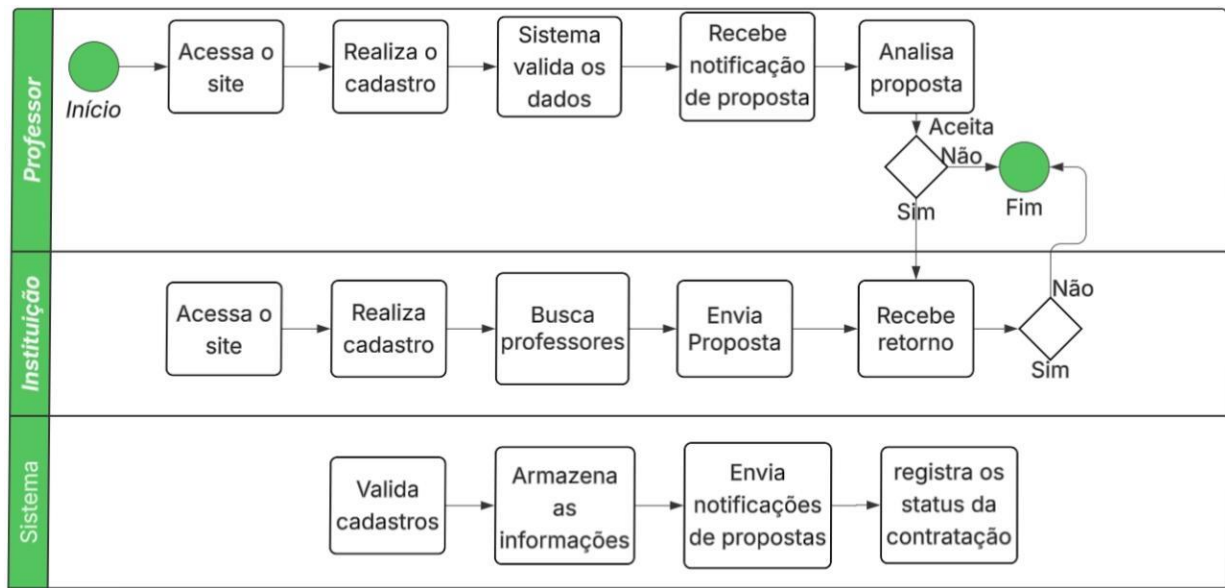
Professor

Início

Acessa o site

Realiza o cadastro

Sistema valida os dados

Recebe notificação de proposta

Analisa proposta

Aceita

Não

Sim

Fim

Instituição

Acessa o site

Realiza cadastro

Busca professores

Envia Proposta

Recebe retorno

Não

Sim

Sistema

Valida cadastros

Armazena as informações

Envia notificações de propostas

registra os status da contratação